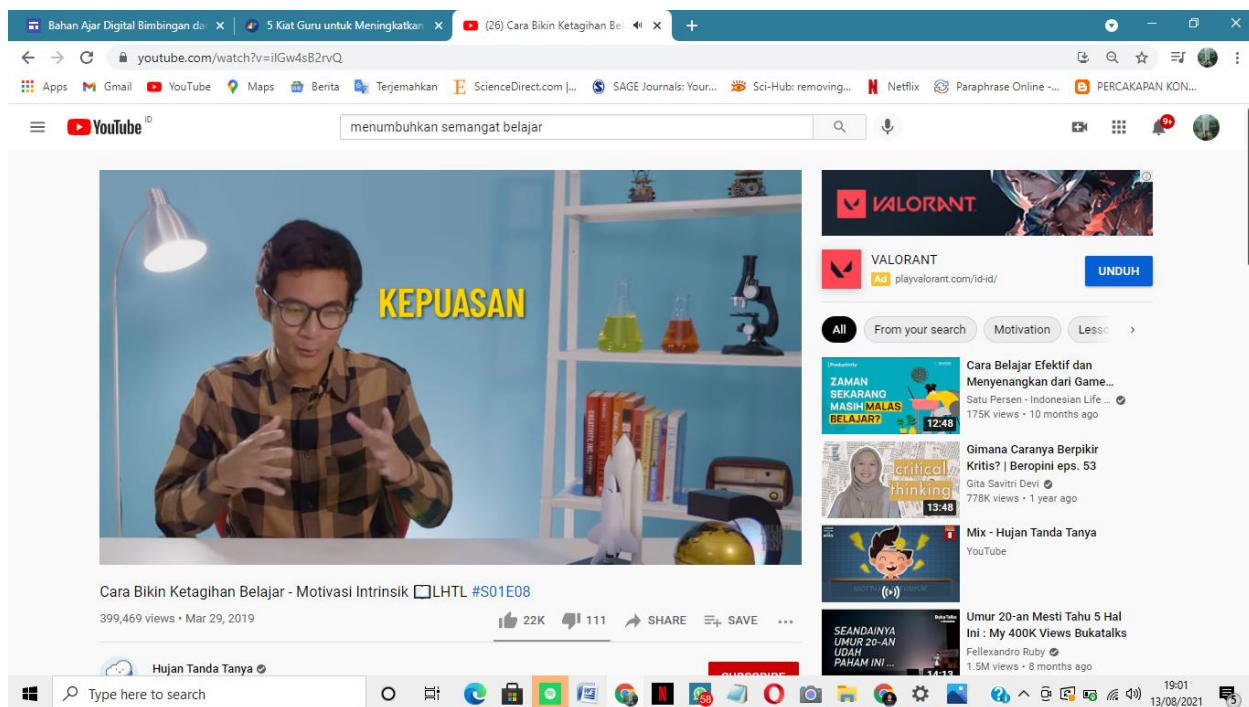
Bahan Ajar Digital Bimbingan da ×
5 Kiat Guru untuk Meningkatkan ×
(26) Cara Bikin Ketagihan Bel ×
+

youtube.com/watch?v=iIGw4sB2rvQ

Apps Gmail YouTube Maps Berita Terjemahkan ScienceDirect.com |... SAGE Journals: Your... Sci-Hub: removing... Netflix Paraphrase Online -... PERCAKAPAN KON...

YouTube ID
menumbuhkan semangat belajar
9+

KEPUASAN

VALORANT
VALORANT
Ad playvalorant.com/id-id/
UNDUH

All From your search Motivation Lesso

ZAMAN SEKARANG MASIH MALAS BELAJAR?
12:48
Cara Belajar Efektif dan Menyenangkan dari Game...
Satu Persen - Indonesian Life ...
175K views • 10 months ago

critical thinking
13:48
Gimana Caranya Berpikir Kritis? | Beropini eps. 53
Gita Savitri Devi
778K views • 1 year ago

Mix - Hujan Tanda Tanya
YouTube

SEANDAINYA UMUR 20-AN UDAH PAHAM INI...
14:13
Umur 20-an Mesti Tahu 5 Hal Ini : My 400K Views Bukatalks
Fellexandro Ruby
1.5M views • 8 months ago

Cara Bikin Ketagihan Belajar - Motivasi Intrinsik LHTL #S01E08
399,469 views • Mar 29, 2019
22K 111 SHARE SAVE ...
Hujan Tanda Tanya
SUBSCRIBE

Type here to search
58
19:01
13/08/2021